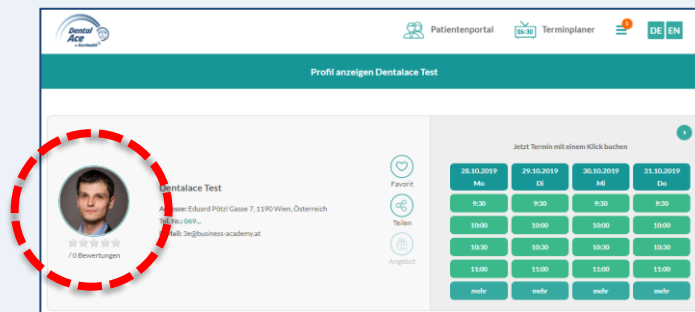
Dental Ace

Patientenportal

08:30 Terminplaner

1

DE EN

Profil anzeigen Dentalace Test

/ 0 Bewertungen

Dentalace Test

Adresse: Eduard Pötzl Gasse 7, 1190 Wien, Österreich

Tel. Nr.: 069...

E-Mail: 3e@business-academy.at

Favorit

Teilen

Angebot

Jetzt Termin mit einem Klick buchen

| 28.10.2019 Mo | 29.10.2019 Di | 30.10.2019 Mi | 31.10.2019 Do |
|---|---|---|---|
| 9:30 | 9:30 | 9:30 | 9:30 |
| 10:00 | 10:00 | 10:00 | 10:00 |
| 10:30 | 10:30 | 10:30 | 10:30 |
| 11:00 | 11:00 | 11:00 | 11:00 |
| mehr | mehr | mehr | mehr |